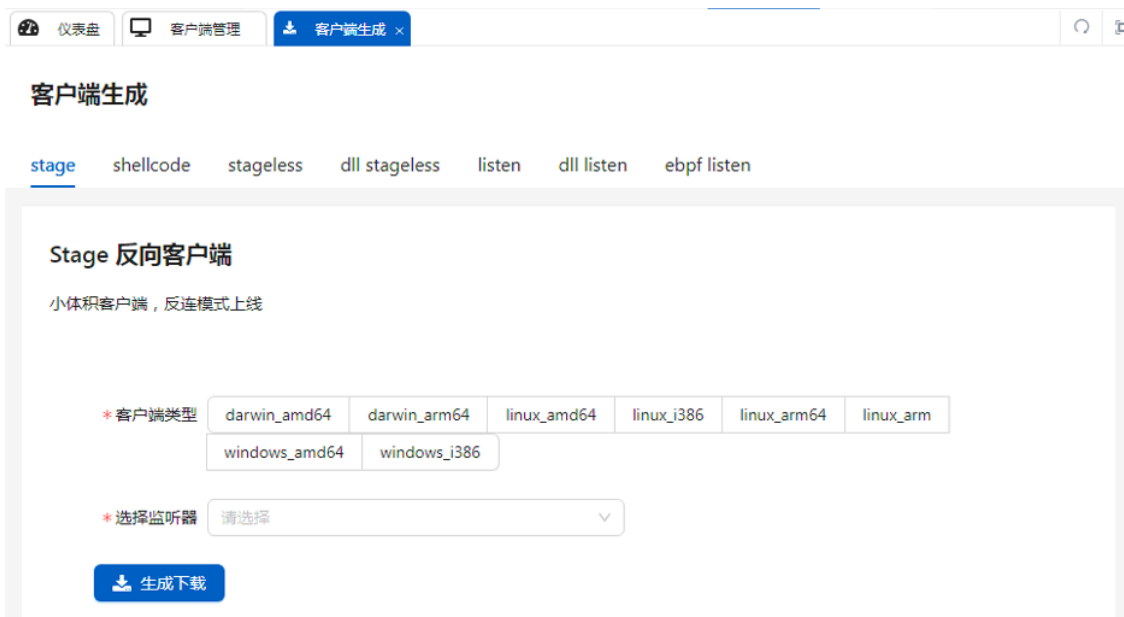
仪表盘 客户端管理 客户端生成 ×

客户端生成

stage shellcode stageless dll stageless listen dll listen ebpf listen

Stage 反向客户端

小体积客户端，反连模式上线

* 客户端类型

| darwin_amd64 | darwin_arm64 | linux_amd64 | linux_i386 | linux_arm64 | linux_arm |
|---|---|---|---|---|---|
| windows_amd64 | windows_i386 | | | | |

* 选择监听器 请选择

生成下载